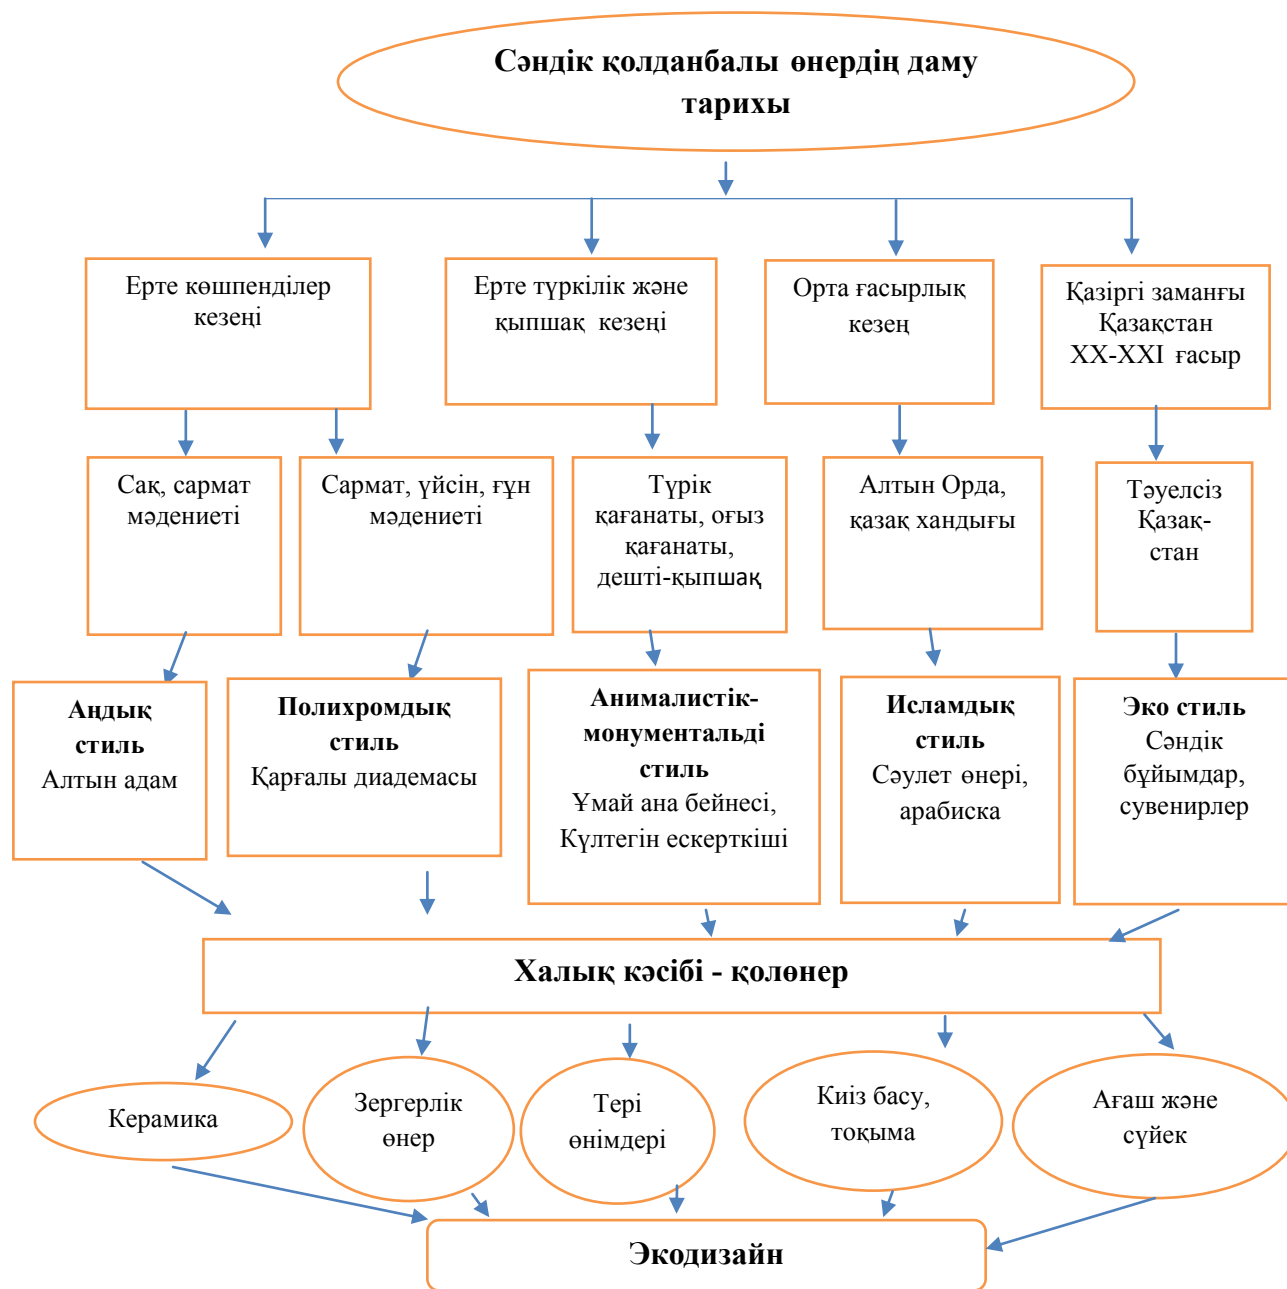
Сәндік қолданбалы өнердің даму тарихы

Ерте көшпенділер кезеңі

Ерте түркілік және қыпшақ кезеңі

Орта ғасырлық кезең

Қазіргі заманғы Қазақстан XX-XXI ғасыр

Сақ, сармат мәдениеті

Сармат, үйсін, ғұн мәдениеті

Түрік қағанаты, оғыз қағанаты, дешті-қыпшақ

Алтын Орда, қазақ хандығы

Тәуелсіз Қазақ-стан

Аңдық стиль
Алтын адам

Полихромдық стиль
Қарғалы диадемасы

Анималистік-монументальді стиль
Ұмай ана бейнесі, Күлтегін ескерткіші

Исламдық стиль
Сәулет өнері, арабиска

Эко стиль
Сәндік бұйымдар, сувенирлер

Халық кәсібі - қолөнер

Керамика

Зергерлік өнер

Тері өнімдері

Киіз басу, тоқыма

Ағаш және сүйек

Экодизайн